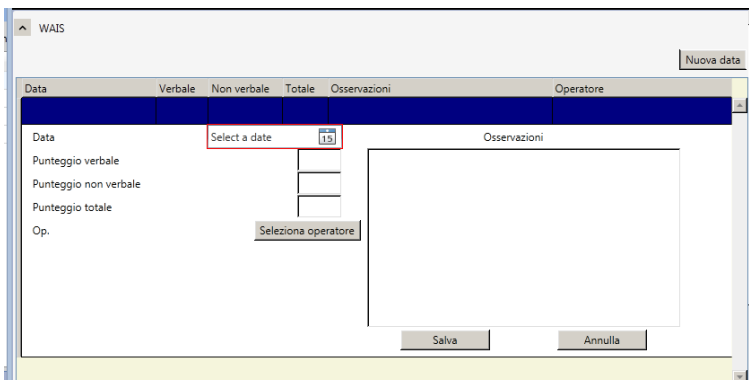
WAIS

Nuova data

| Data | Verbale | Non verbale | Totale | Osservazioni | Operatore |
|---|---|---|---|---|---|
| | | | | | |

Data
Select a date
15
Osservazioni
Punteggio verbale
Punteggio non verbale
Punteggio totale
Op.
Seleziona operatore

Salva
Annulla